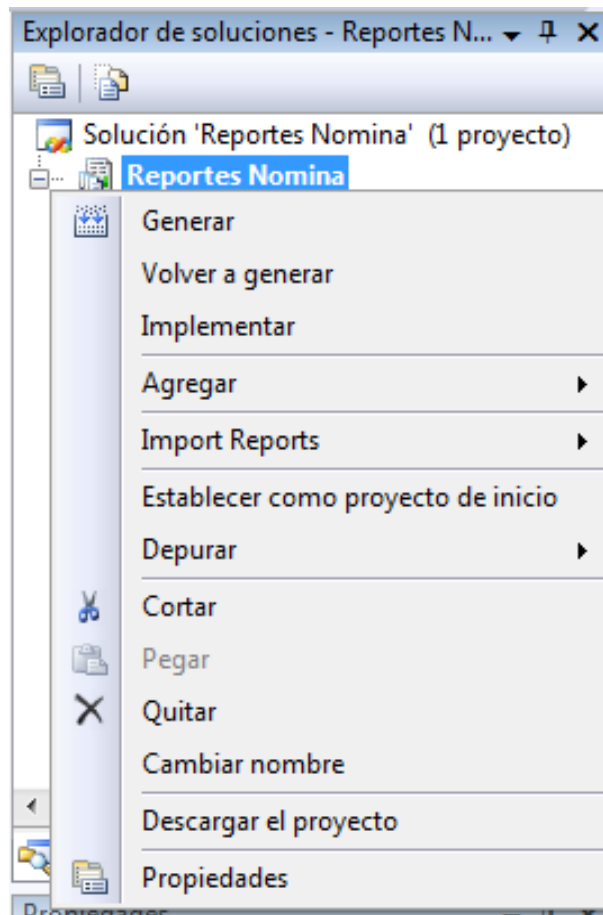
Explorador de soluciones - Reportes N... ▾ ⊥ ✕

Solución 'Reportes Nomina' (1 proyecto)
Reportes Nomina

Generar
Volver a generar
Implementar
Agregar
Import Reports
Establecer como proyecto de inicio
Depurar
Cortar
Pegar
Quitar
Cambiar nombre
Descargar el proyecto
Propiedades

Propiedades